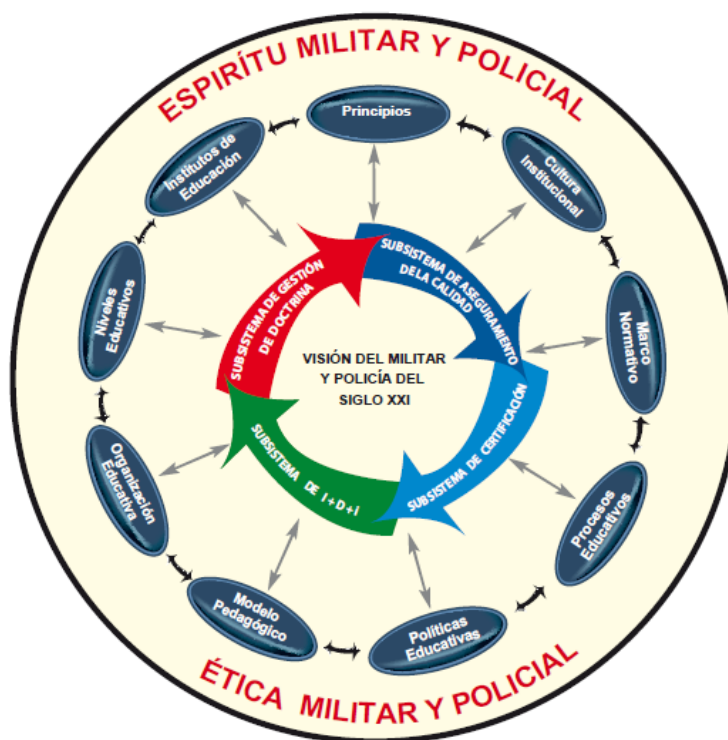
ESPIRÍTU MILITAR Y POLICIAL

Principios

Cultura Institucional

Marco Normativo

Procesos Educativos

Políticas Educativas

Modelo Pedagógico

Organización Educativa

Niveles Educativos

Institutos de Educación

SUBSISTEMA DE GESTIÓN DE DOCTRINA

SUBSISTEMA DE ASEGURAMIENTO DE LA CALIDAD

SUBSISTEMA DE CERTIFICACIÓN

SUBSISTEMA DE I+D+I

VISIÓN DEL MILITAR Y POLICÍA DEL SIGLO XXI

ÉTICA MILITAR Y POLICIAL